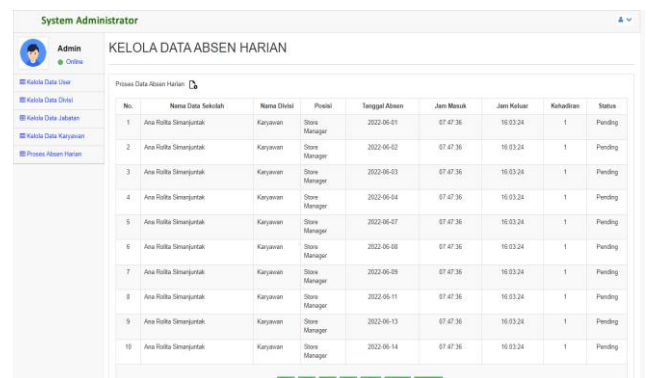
System Administrator

Admin
Online

Kelola Data User
Kelola Data Divisi
Kelola Data Jabatan
Kelola Data Karyawan
Proses Absen Harian

KELOLA DATA ABSEN HARIAN

Proses Data Absen Harian

| No. | Nama Data Sekolah | Nama Divisi | Posisi | Tanggal Absen | Jam Masuk | Jam Keluar | Kehadiran | Status |
|---|---|---|---|---|---|---|---|---|
| 1 | Ana Rolita Simanjuntak | Karyawan | Store Manager | 2022-06-01 | 07:47:36 | 16:03:24 | 1 | Pending |
| 2 | Ana Rolita Simanjuntak | Karyawan | Store Manager | 2022-06-02 | 07:47:36 | 16:03:24 | 1 | Pending |
| 3 | Ana Rolita Simanjuntak | Karyawan | Store Manager | 2022-06-03 | 07:47:36 | 16:03:24 | 1 | Pending |
| 4 | Ana Rolita Simanjuntak | Karyawan | Store Manager | 2022-06-04 | 07:47:36 | 16:03:24 | 1 | Pending |
| 5 | Ana Rolita Simanjuntak | Karyawan | Store Manager | 2022-06-07 | 07:47:36 | 16:03:24 | 1 | Pending |
| 6 | Ana Rolita Simanjuntak | Karyawan | Store Manager | 2022-06-08 | 07:47:36 | 16:03:24 | 1 | Pending |
| 7 | Ana Rolita Simanjuntak | Karyawan | Store Manager | 2022-06-09 | 07:47:36 | 16:03:24 | 1 | Pending |
| 8 | Ana Rolita Simanjuntak | Karyawan | Store Manager | 2022-06-11 | 07:47:36 | 16:03:24 | 1 | Pending |
| 9 | Ana Rolita Simanjuntak | Karyawan | Store Manager | 2022-06-13 | 07:47:36 | 16:03:24 | 1 | Pending |
| 10 | Ana Rolita Simanjuntak | Karyawan | Store Manager | 2022-06-14 | 07:47:36 | 16:03:24 | 1 | Pending |